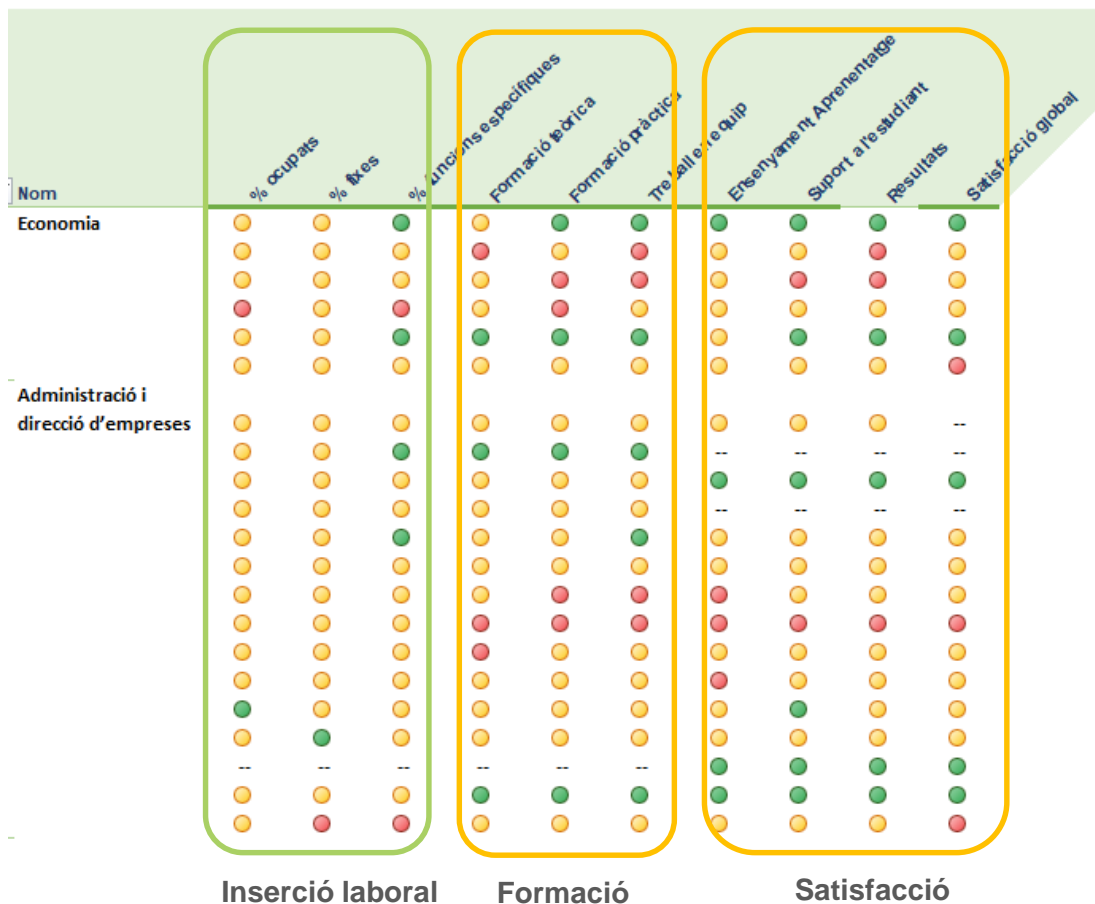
Nom

% ocupats

% fixes

% funcions específiques

Formació teòrica

Formació pràctica

Treball en equip

Ensenyament Aprenentatge

Suport a l'estudiant

Resultats

Satisfacció global

Economia

Administració i direcció d'empreses

--

--

--

--

--

--

--

--

--

--

--

--

--

--

--

Inserció laboral

Formació

Satisfacció